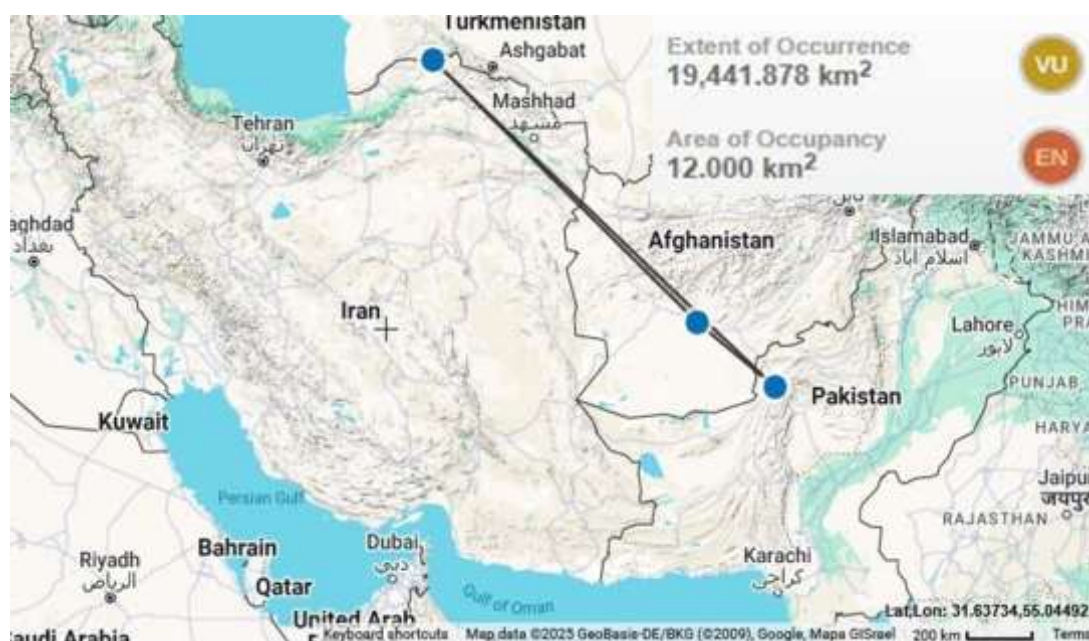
Turkmenistan
Ashgabat
Mashhad
مشهد
Tehran
تهران
Extent of Occurrence
19,441.878 km$^2$
VU
Area of Occupancy
12.000 km$^2$
EN
aghdad
بغداد
Afghanistan
Islamabad
اسلام آباد
JAMMU A
KASHMI
Iran
Lahore
لاہور
HIM
PRA
Pakistan
PUNJAB
Kuwait
HARYA
Persian Gulf
Jaipu
जयपुर
RAJASTHAN
Riyadh
الرياض
Bahrain
Dubai
دبي
Karachi
کراچی
Qatar
Gulf of Oman
United Arab
audi Arabia
Keyboard shortcuts
Map data ©2025 GeoBasis-DE/BKG (©2009), Google, Mapa GISrael
200 km
Terms
Lat,Lon: 31.63734,55.04492